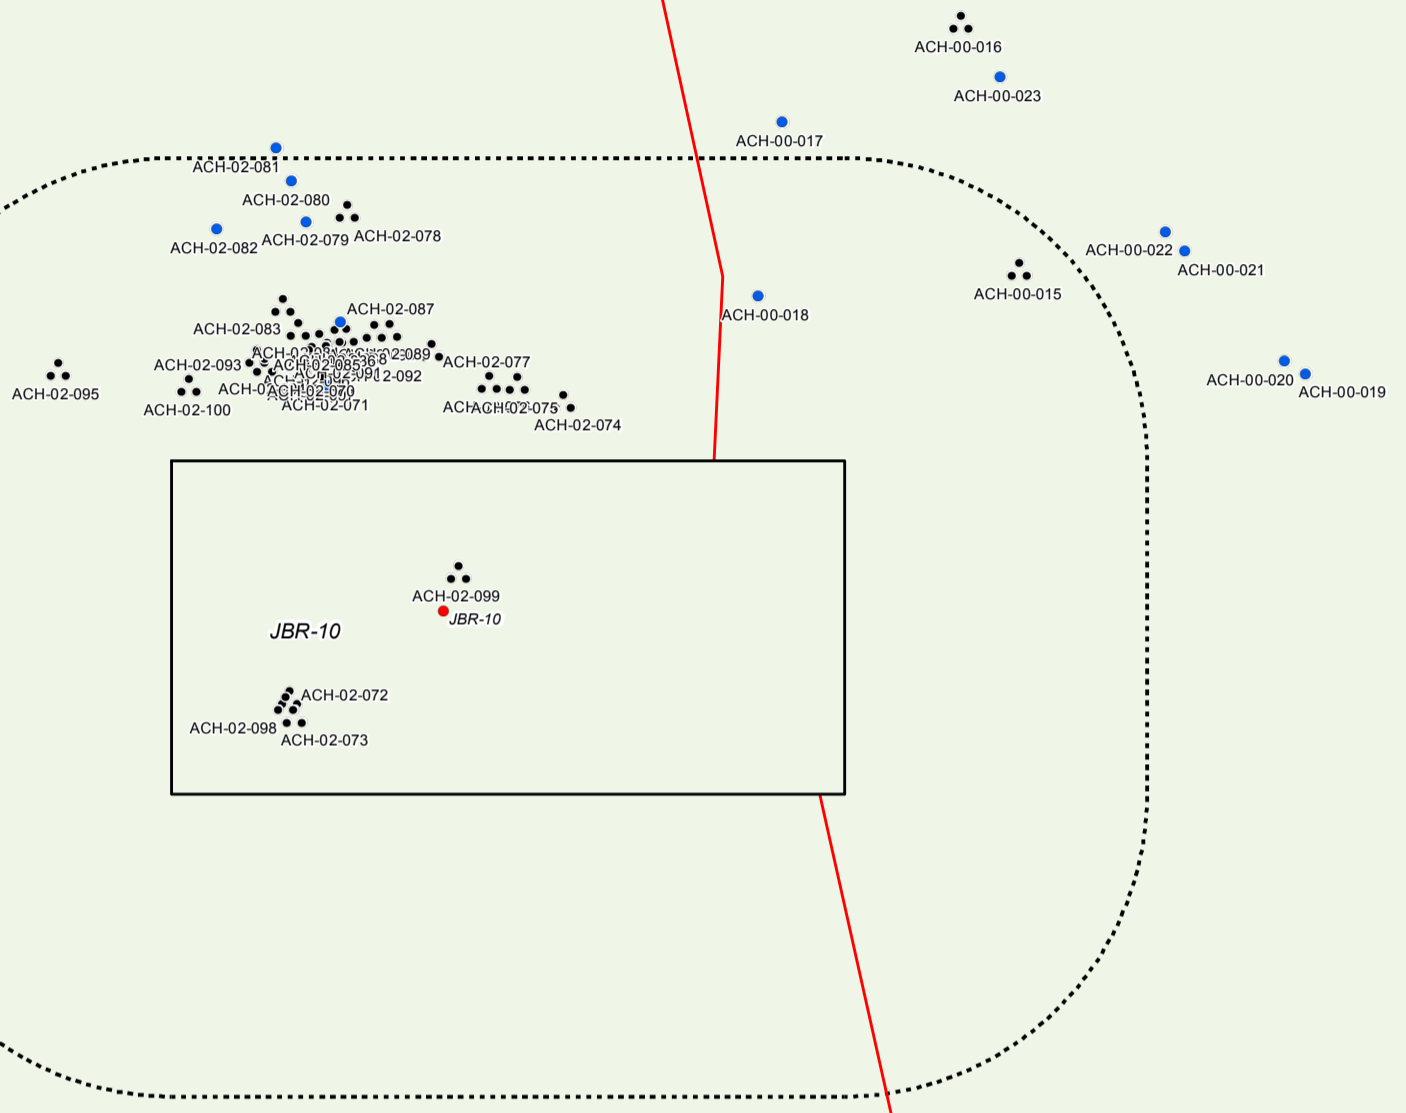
ACH-00-016
ACH-00-023
ACH-00-017
ACH-02-081
ACH-02-080
ACH-02-082
ACH-02-079
ACH-02-078
ACH-00-022
ACH-00-021
ACH-00-015
ACH-00-018
ACH-02-087
ACH-02-083
ACH-02-089
ACH-02-077
ACH-02-093
ACH-02-085
ACH-02-092
ACH-02-095
ACH-02-100
ACH-02-070
ACH-02-071
ACH-02-075
ACH-02-074
ACH-00-020
ACH-00-019
ACH-02-099
JBR-10
JBR-10
ACH-02-072
ACH-02-098
ACH-02-073